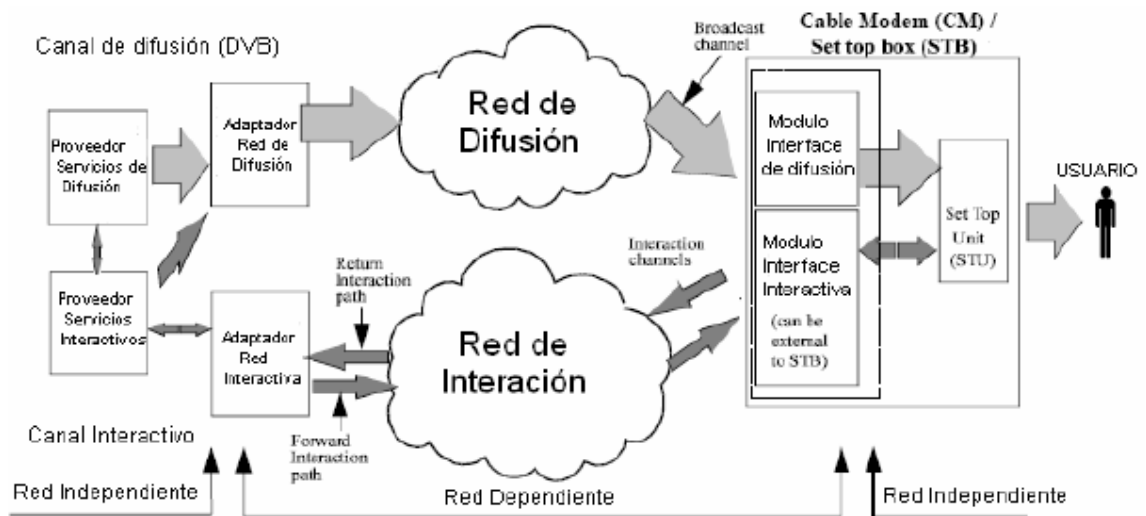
Canal de difusión (DVB)

Broadcast channel

Cable Modem (CM) / Set top box (STB)

Proveedor Servicios de Difusión

Adaptador Red de Difusión

Red de Difusión

Modulo Interface de difusión

USUARIO

Set Top Unit (STU)

Interaction channels

Modulo Interface Interactiva

(can be external to STB)

Proveedor Servicios Interactivos

Adaptador Red Interactiva

Return Interaction path

Red de Interación

Forward Interaction path

Canal Interactivo

Red Independiente

Red Dependiente

Red Independiente